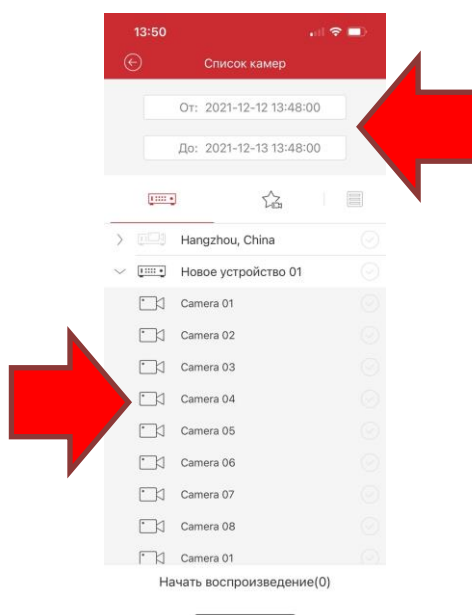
13:50

Список камер

От: 2021-12-12 13:48:00

До: 2021-12-13 13:48:00

Hangzhou, China

Новое устройство 01

Camera 01

Camera 02

Camera 03

Camera 04

Camera 05

Camera 06

Camera 07

Camera 08

Camera 01

Начать воспроизведение(0)